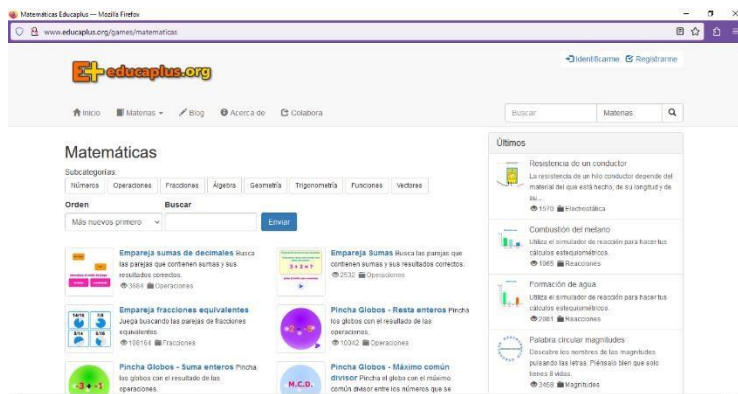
Matemáticas Educaplus — Mozilla Firefox

www.educaplus.org/games/matematicas

Identificarme Registrarme

educaplus.org

Inicio Materias Blog Acerca de Colabora

Buscar Materias

Matemáticas

Subcategorías:

Números Operaciones Fracciones Álgebra Geometría Trigonometría Funciones Vectores

Orden Buscar

Más nuevos primero Enviar

Empareja sumas de decimales Busca las parejas que contienen sumas y sus resultados correctos.
3664 Operaciones

Empareja Sumas Busca las parejas que contienen sumas y sus resultados correctos.
2532 Operaciones

Empareja fracciones equivalentes Juega buscando las parejas de fracciones equivalentes.
108164 Fracciones

Pincha Globos - Resta enteros Pincha los globos con el resultado de las operaciones.
10342 Operaciones

Pincha Globos - Suma enteros Pincha los globos con el resultado de las operaciones.

Pincha Globos - Máximo común divisor Pincha el globo con el máximo común divisor entre los números que se

Últimos

Resistencia de un conductor
La resistencia de un hilo conductor depende del material del que está hecho, de su longitud y de su...
1570 Electrostática

Combustión del metano
Utiliza el simulador de reacción para hacer tus cálculos estequiométricos.
1065 Reacciones

Formación de agua
Utiliza el simulador de reacción para hacer tus cálculos estequiométricos.
2081 Reacciones

Palabra circular magnitudes
Descubre los nombres de las magnitudes pulsando las letras. Piénsalo bien que solo tienes 8 vidas.
3458 Magnitudes